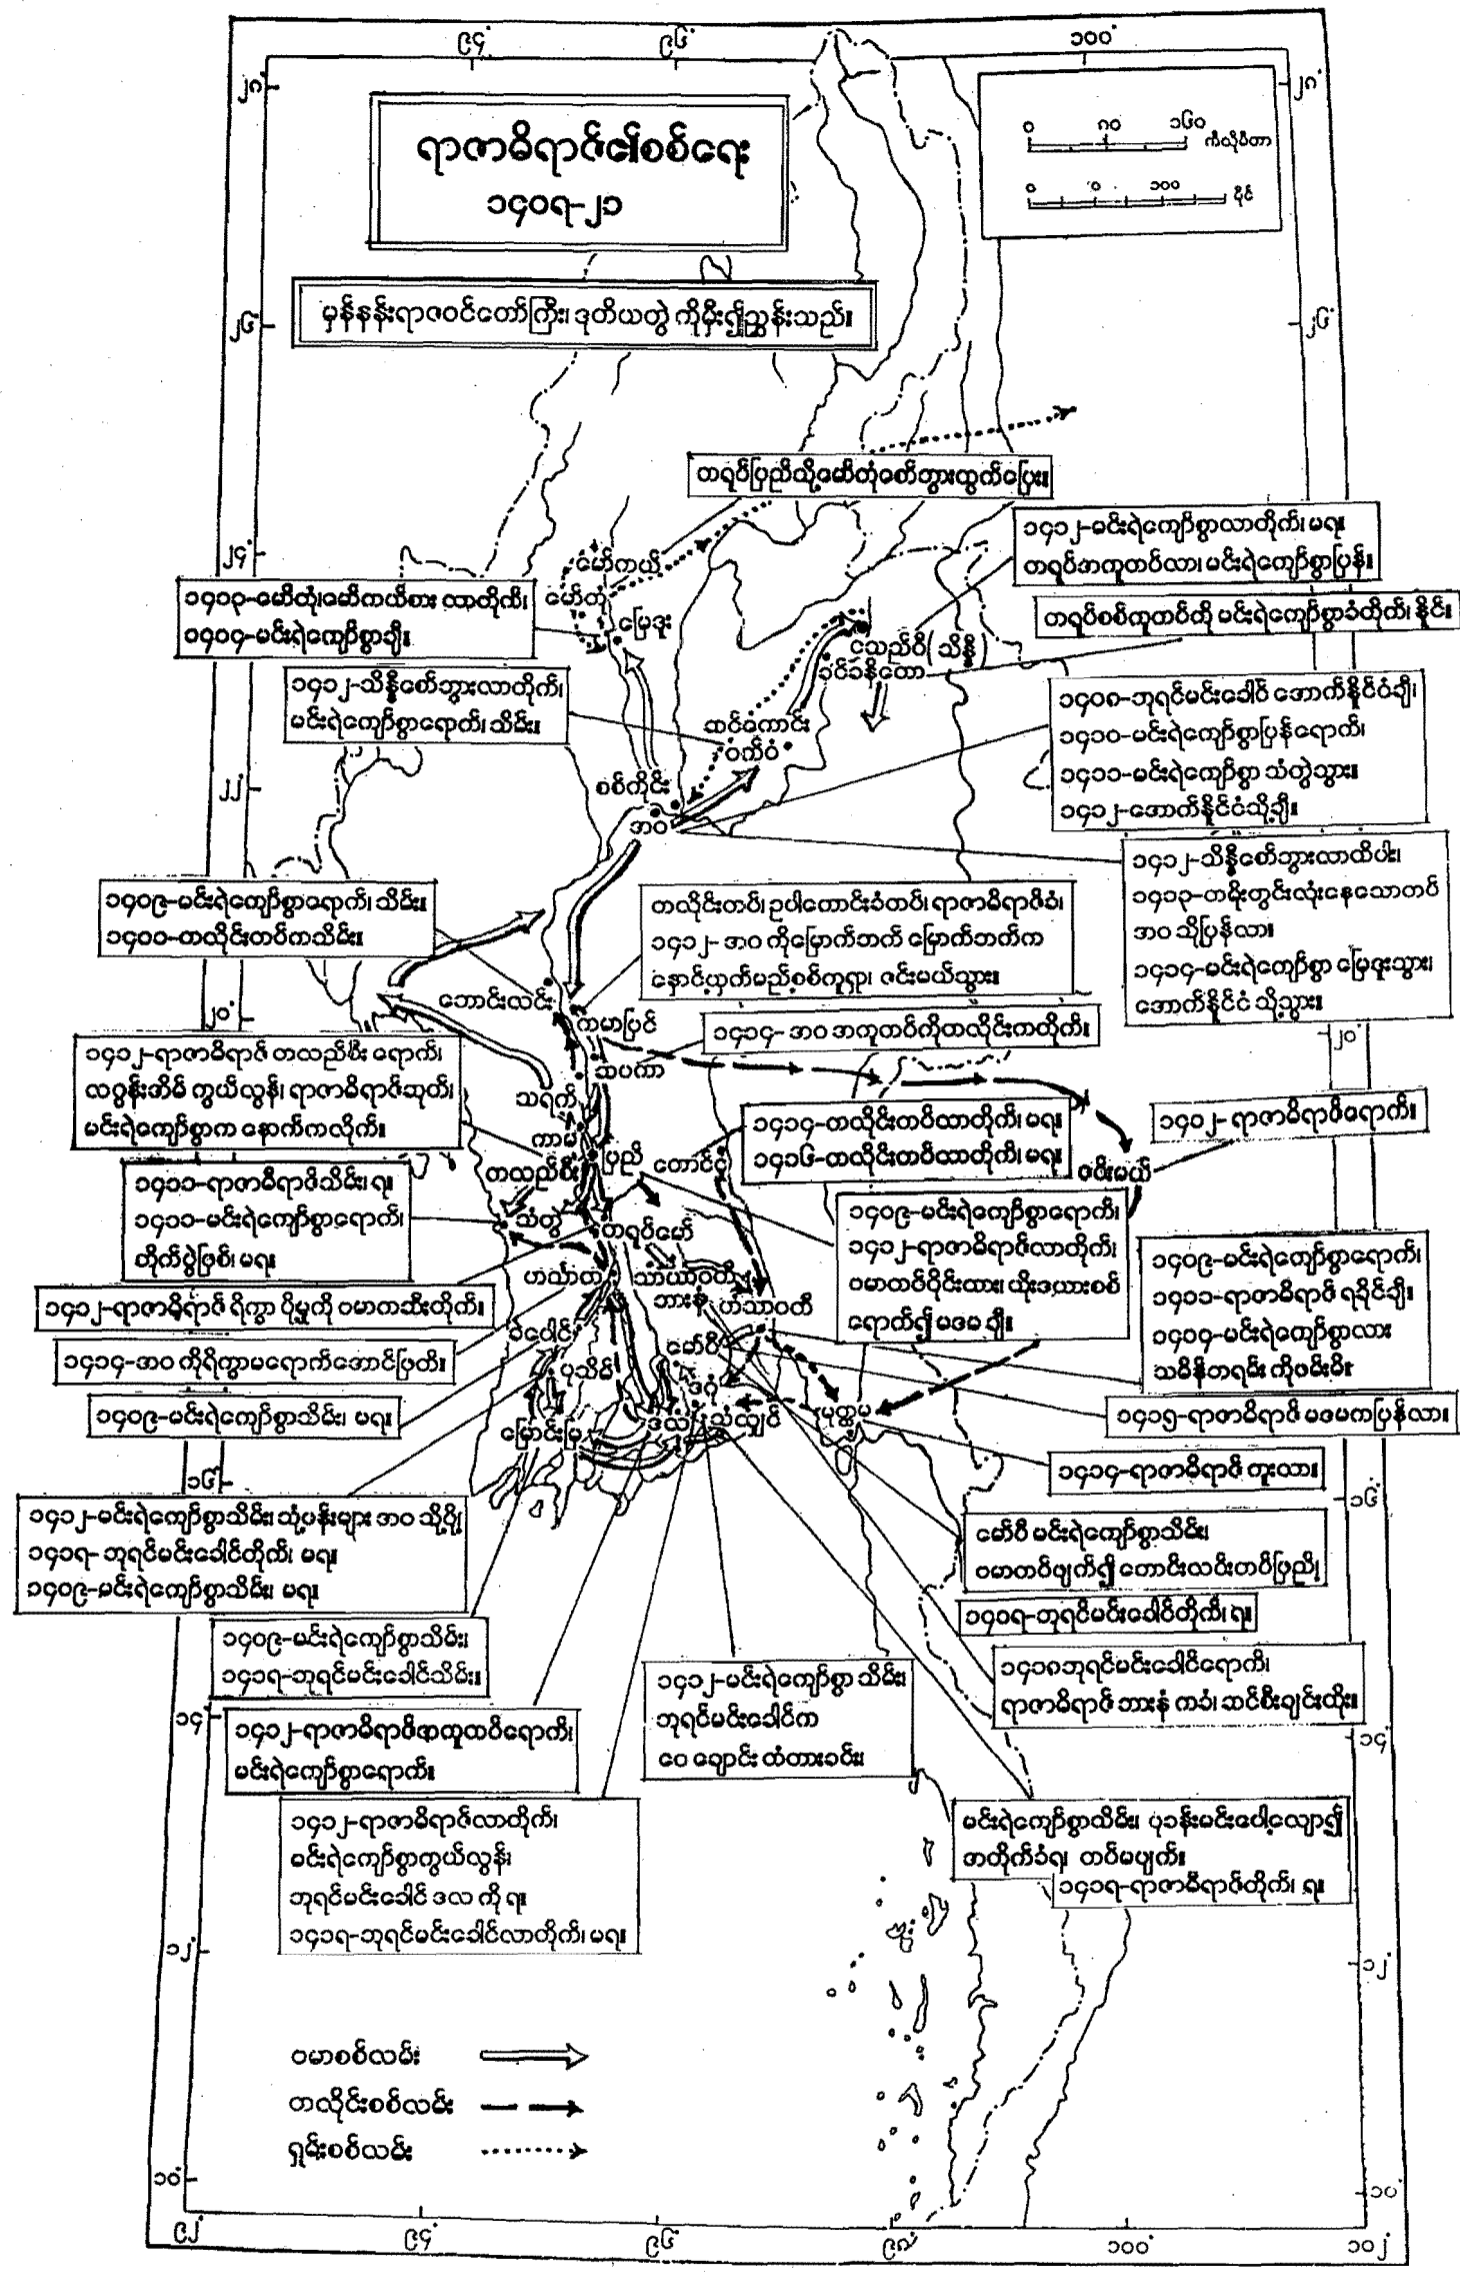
၉၄ ၉၆ ၁၀၀

၂၈ ၂၈

ရာဇာဓိရာဇ်၏စစ်ရေး
၁၃၈၇–၁၂၁

၀ ၈၀ ၁၆၀ ကီလိုမီတာ
၀ ၅၀ ၁၀၀ မိုင်

၂၆ ၂၆

မှန်နန်းရာဇဝင်တော်ကြီး ဒုတိယတွဲ ကိုမှီး၍ညွှန်းသည်။

တရုပ်ပြည်သို့ဆိတ်ကုံဇာတ်တွားထွက်ပြေး။

၂၄

၁၄၁၂–မင်းရဲကျော်စွာလာတိုက်၊ မရ။
တရုပ်အကူတပ်လာ၊ မင်းရဲကျော်စွာပြန်။

၁၄၀၄–မော်လိုဆော်ကယ်စားလာတိုက်၊
၁၄၀၄–မင်းရဲကျော်စွာချီ။

မော်ကယ်
မော်လို
မြေဒူး

တရုပ်စစ်ကူတပ်ကို မင်းရဲကျော်စွာခံတိုက်၊ နိုင်။

သည်ပါ (သိန္နီ)
ဝင်ခံနံတော

၁၄၁၂–သိန္နီတော်ဘွားလာတိုက်၊
မင်းရဲကျော်စွာရောက်၊ သိမ်း။

၁၄၀၈–ဘုရင်မင်းခေါင် အောက်နိုင်ငံချီ၊
၁၄၁၀–မင်းရဲကျော်စွာပြန်ရောက်၊
၁၄၁၁–မင်းရဲကျော်စွာ သံတွဲသွား။
၁၄၁၂–အောက်နိုင်ငံသို့ချီ။

ဆင်ဖကား
ဝတ်ပံ
စစ်ကိုင်း
အဝ

၂၂

၁၄၁၂–သိန္နီတော်ဘွားလာထိပ်၊
၁၄၁၃–တမိုးတွင်းလုံးနေသောတပ် အဝ သို့ပြန်လာ။
၁၄၁၄–မင်းရဲကျော်စွာ မြေဒူးသွား၊ အောက်နိုင်ငံ သို့သွား။

၁၄၀၉–မင်းရဲကျော်စွာရောက်၊ သိမ်း။
၁၄၁၀–တလိုင်းတပ်ကသိမ်း။

တလိုင်းတပ်၊ ဥပါကောင်းခံတပ်၊ ရာဇာဓိရာဇ်ခံ၊
၁၄၁၂– အဝ ကိုမြောက်ဘက် မြောက်ဘက်က
နောက်ယုတ်မည့်စစ်ကူရှာ၊ ဇင်းမယ်သွား။

တောင်းလင်း
ကမာပြင်

၂၀

၁၄၁၂–ရာဇာဓိရာဇ် တလည်ပီး ရောက်၊
လဝွန်းအိမ် တွယ်လွန်၊ ရာဇာဓိရာဇ်ဆုတ်၊
မင်းရဲကျော်စွာက နောက်ကလိုက်။

၁၄၁၄– အဝ အကူတပ်ကိုတလိုင်းတတိုက်၊

သာပကာ
သရက်
ကာမ

၁၄၁၄–တလိုင်းတပ်လာတိုက်၊ မရ။
၁၄၁၆–တလိုင်းတပ်လာတိုက်၊ မရ။

၁၄၁၂– ရာဇာဓိရာဇ်ရောက်။

ပြည်
တောင်ငူ
ဇင်းမယ်
တလည်ပီး

၁၄၁၁–ရာဇာဓိရာဇ်သိမ်း၊ ရ။
၁၄၁၀–မင်းရဲကျော်စွာရောက်၊
တိုက်ဖွဲ့ဖြစ်၊ မရ။

၁၄၀၉–မင်းရဲကျော်စွာရောက်၊
၁၄၁၂–ရာဇာဓိရာဇ်လာတိုက်၊
ဝမာတပ်ပိုင်းလား၊ ယိုးဒယားစစ်
ရောက်၍ မဖမ ချီ။

သံတွဲ
တရုပ်မော်
ဟင်္သာတ
သာယာဝတီ
ဘားနံ
ဟင်္သာဝတီ

၁၄၁၂–ရာဇာဓိရာဇ် ရိုက္ခာ ပို့မှုကို ဝမာတဆီးတိုက်၊

၁၄၀၉–မင်းရဲကျော်စွာရောက်၊
၁၄၁၁–ရာဇာဓိရာဇ် ရရိုင်ချီ၊
၁၄၀၄–မင်းရဲကျော်စွာလား
သခိန်တရုံး ကိုဖမ်းမိ။

၁၄၁၄–အဝ ကိုရိက္ခာမရောက်အောင်ဖြတ်၊

ဒလ
မော်ဗိ
ပုသိမ်
မြောင်းမြ
ဒဂုံ
သံလျင်
မုတ္တမ

၁၄၀၉–မင်းရဲကျော်စွာသိမ်း၊ မရ။

၁၄၁၅–ရာဇာဓိရာဇ် မဖမကပြန်လာ။

၁၄၁၄–ရာဇာဓိရာဇ် ကူးလား။

၁၈ ၁၈

၁၄၁၂–မင်းရဲကျော်စွာသိမ်း၊ သုံ့ပန်းများ အဝ သို့ပို့၊
၁၄၁၇– ဘုရင်မင်းခေါင်တိုက်၊ မရ။
၁၄၀၉–မင်းရဲကျော်စွာသိမ်း၊ မရ။

မော်ဗိ မင်းရဲကျော်စွာသိမ်း၊
ဝမာတပ်ဖျက်၍ တောင်းလင်းတပ်ပြည့်၊

၁၄၀၇–ဘုရင်မင်းခေါင်တိုက်၊ ရ။

၁၄၀၉–မင်းရဲကျော်စွာသိမ်း၊
၁၄၁၇–ဘုရင်မင်းခေါင်သိမ်း။

၁၄၁၂–မင်းရဲကျော်စွာ သိမ်း၊
ဘုရင်မင်းခေါင်က
ဝဝ ရေပွား တံတားခင်း။

၁၄၀၈ဘုရင်မင်းခေါင်ရောက်၊
ရာဇာဓိရာဇ် ဘားနံ ကခံ၊ ဆင်စီးချင်းထိုး။

၁၆ ၁၆

၁၄၁၂–ရာဇာဓိရာဇ်ဖုတ်ထုတ်ရောက်၊
မင်းရဲကျော်စွာရောက်။

၁၄၁၂–ရာဇာဓိရာဇ်လာတိုက်၊
မင်းရဲကျော်စွာတွယ်လွန်၊
ဘုရင်မင်းခေါင် ဒလ ကို ရ။
၁၄၁၇–ဘုရင်မင်းခေါင်လာတိုက်၊ မရ။

မင်းရဲကျော်စွာသိမ်း၊ ပုခန်းမင်းပေါ့လျော၍
အတိုက်ခံရ၊ တပ်မပျက်၊
၁၄၁၇–ရာဇာဓိရာဇ်တိုက်၊ ရ။

၁၂ ၁၂

ဝမာစစ်လမ်း
တလိုင်းစစ်လမ်း
ရှမ်းစစ်လမ်း

၁၀ ၁၀

၉၂ ၉၄ ၉၆ ၉၈ ၁၀၀ ၁၀၂